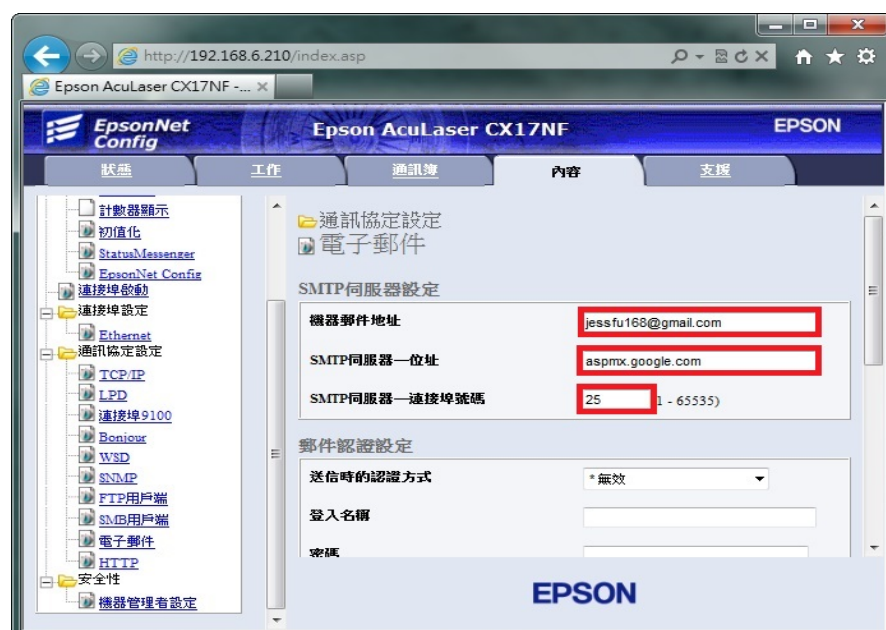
http://192.168.6.210/index.asp

Epson AcuLaser CX17NF -...

EpsonNet Config

Epson AcuLaser CX17NF

EPSON

狀態 工作 通訊埠 內容 支援

計數器顯示
初值化
StatusMessenger
EpsonNet Config
連接埠啟動
連接埠設定
Ethernet
通訊協定設定
TCP/IP
LPD
連接埠9100
Bonjour
WSD
SNMP
FTP用戶端
SMB用戶端
電子郵件
HTTP
安全性
機器管理者設定

通訊協定設定
電子郵件

SMTP伺服器設定

| 機器郵件地址 | jessfu168@gmail.com |
|---|---|
| SMTP伺服器—位址 | aspmx.google.com |
| SMTP伺服器—連接埠號碼 | 25 (1 - 65535) |

郵件認證設定

| 送信時的認證方式 | * 無效 |
|---|---|
| 登入名稱 | |
| 密碼 | |

EPSON